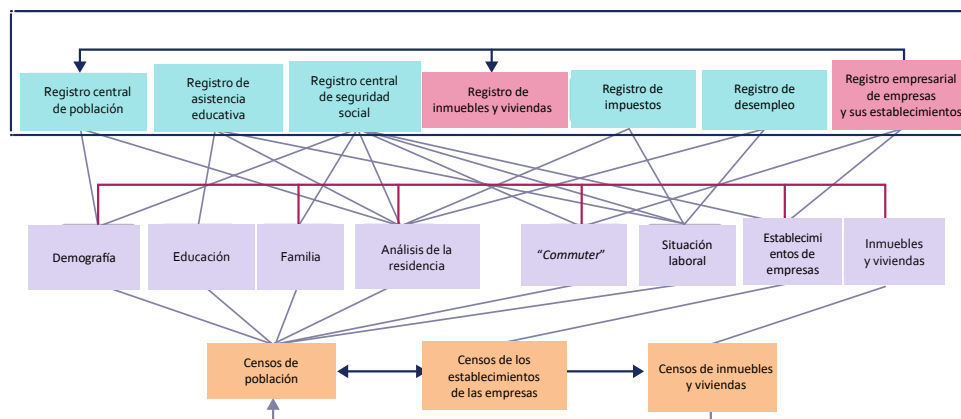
Registro central de población

Registro de asistencia educativa

Registro central de seguridad social

Registro de inmuebles y viviendas

Registro de impuestos

Registro de desempleo

Registro empresarial de empresas y sus establecimientos

Demografía

Educación

Familia

Análisis de la residencia

"Commuter"

Situación laboral

Establecimientos de empresas

Inmuebles y viviendas

Censos de población

Censos de los establecimientos de las empresas

Censos de inmuebles y viviendas